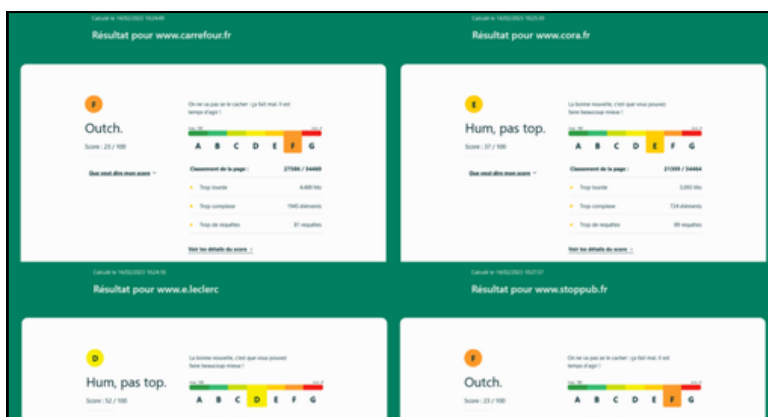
Calculé le 16/02/2023 10:24:49
Résultat pour www.carrefour.fr

F
Outch.
Score : 23 / 100
Que veut dire mon score ⌄

On ne va pas se le cacher : ça fait mal. Il est temps d'agir !

A B C D E F G

Classement de la page : 27586 / 34460
Trop lourde 4.400 Mo
Trop complexe 1945 éléments
Trop de requêtes 81 requêtes

Voir les détails du score →

Calculé le 16/02/2023 10:25:29
Résultat pour www.cora.fr

E
Hum, pas top.
Score : 37 / 100
Que veut dire mon score ⌄

La bonne nouvelle, c'est que vous pouvez faire beaucoup mieux !

A B C D E F G

Classement de la page : 21309 / 34464
Trop lourde 5.093 Mo
Trop complexe 724 éléments
Trop de requêtes 89 requêtes

Voir les détails du score →

Calculé le 16/02/2023 10:24:18
Résultat pour www.e.leclerc

D
Hum, pas top.
Score : 52 / 100

La bonne nouvelle, c'est que vous pouvez faire beaucoup mieux !

A B C D E F G

Calculé le 16/02/2023 10:27:37
Résultat pour www.stoppub.fr

F
Outch.
Score : 23 / 100

On ne va pas se le cacher : ça fait mal. Il est temps d'agir !

A B C D E F G